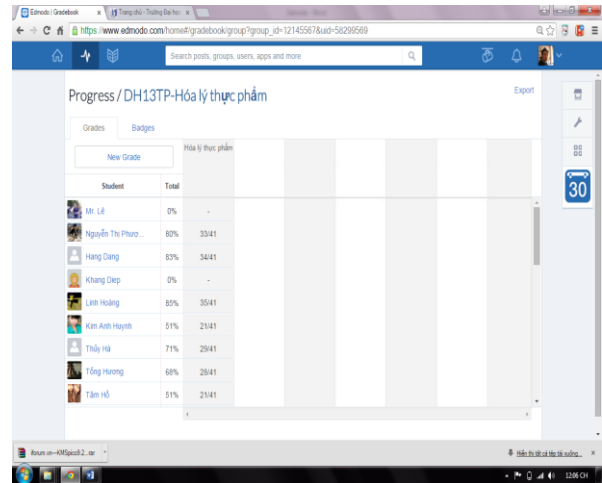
Edmodo | Gradebook
Trang chủ - Trường Đại học

https://www.edmodo.com/home#/gradebook/group?group_id=12145567&uid=58298569

Search posts, groups, users, apps and more

Progress / DH13TP-Hóa lý thực phẩm

Export

Grades Badges

New Grade

| Student | Total | Hóa lý thực phẩm |
|---|---|---|
| Mr. Lê | 0% | - |
| Nguyễn Thị Phươ... | 80% | 33/41 |
| Hang Dang | 83% | 34/41 |
| Khang Diep | 0% | - |
| Linh Hoàng | 85% | 35/41 |
| Kim Anh Huynh | 51% | 21/41 |
| Thủy Hà | 71% | 29/41 |
| Tống Hương | 68% | 28/41 |
| Tâm Hồ | 51% | 21/41 |

30

ifoorum.vn---KMSpico9.2....rar

Hiển thị tất cả tệp tải xuống...

12:06 CH